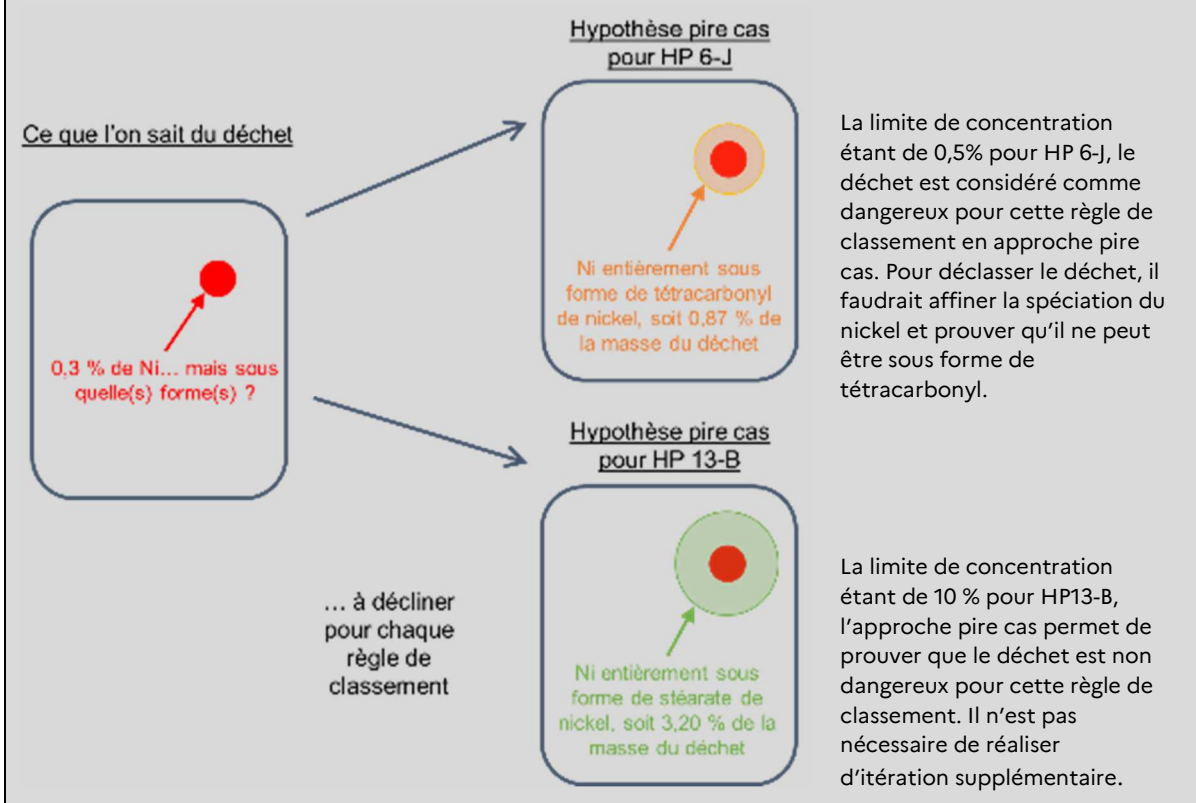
Ce que l'on sait du déchet

0,3 % de Ni... mais sous quelle(s) forme(s) ?

Hypothèse pire cas pour HP 6-J

Ni entièrement sous forme de tétracarbonyl de nickel, soit 0,87 % de la masse du déchet

La limite de concentration étant de 0,5% pour HP 6-J, le déchet est considéré comme dangereux pour cette règle de classement en approche pire cas. Pour déclasser le déchet, il faudrait affiner la spéciation du nickel et prouver qu'il ne peut être sous forme de tétracarbonyl.

Hypothèse pire cas pour HP 13-B

... à décliner pour chaque règle de classement

Ni entièrement sous forme de stéarate de nickel, soit 3,20 % de la masse du déchet

La limite de concentration étant de 10 % pour HP13-B, l'approche pire cas permet de prouver que le déchet est non dangereux pour cette règle de classement. Il n'est pas nécessaire de réaliser d'itération supplémentaire.